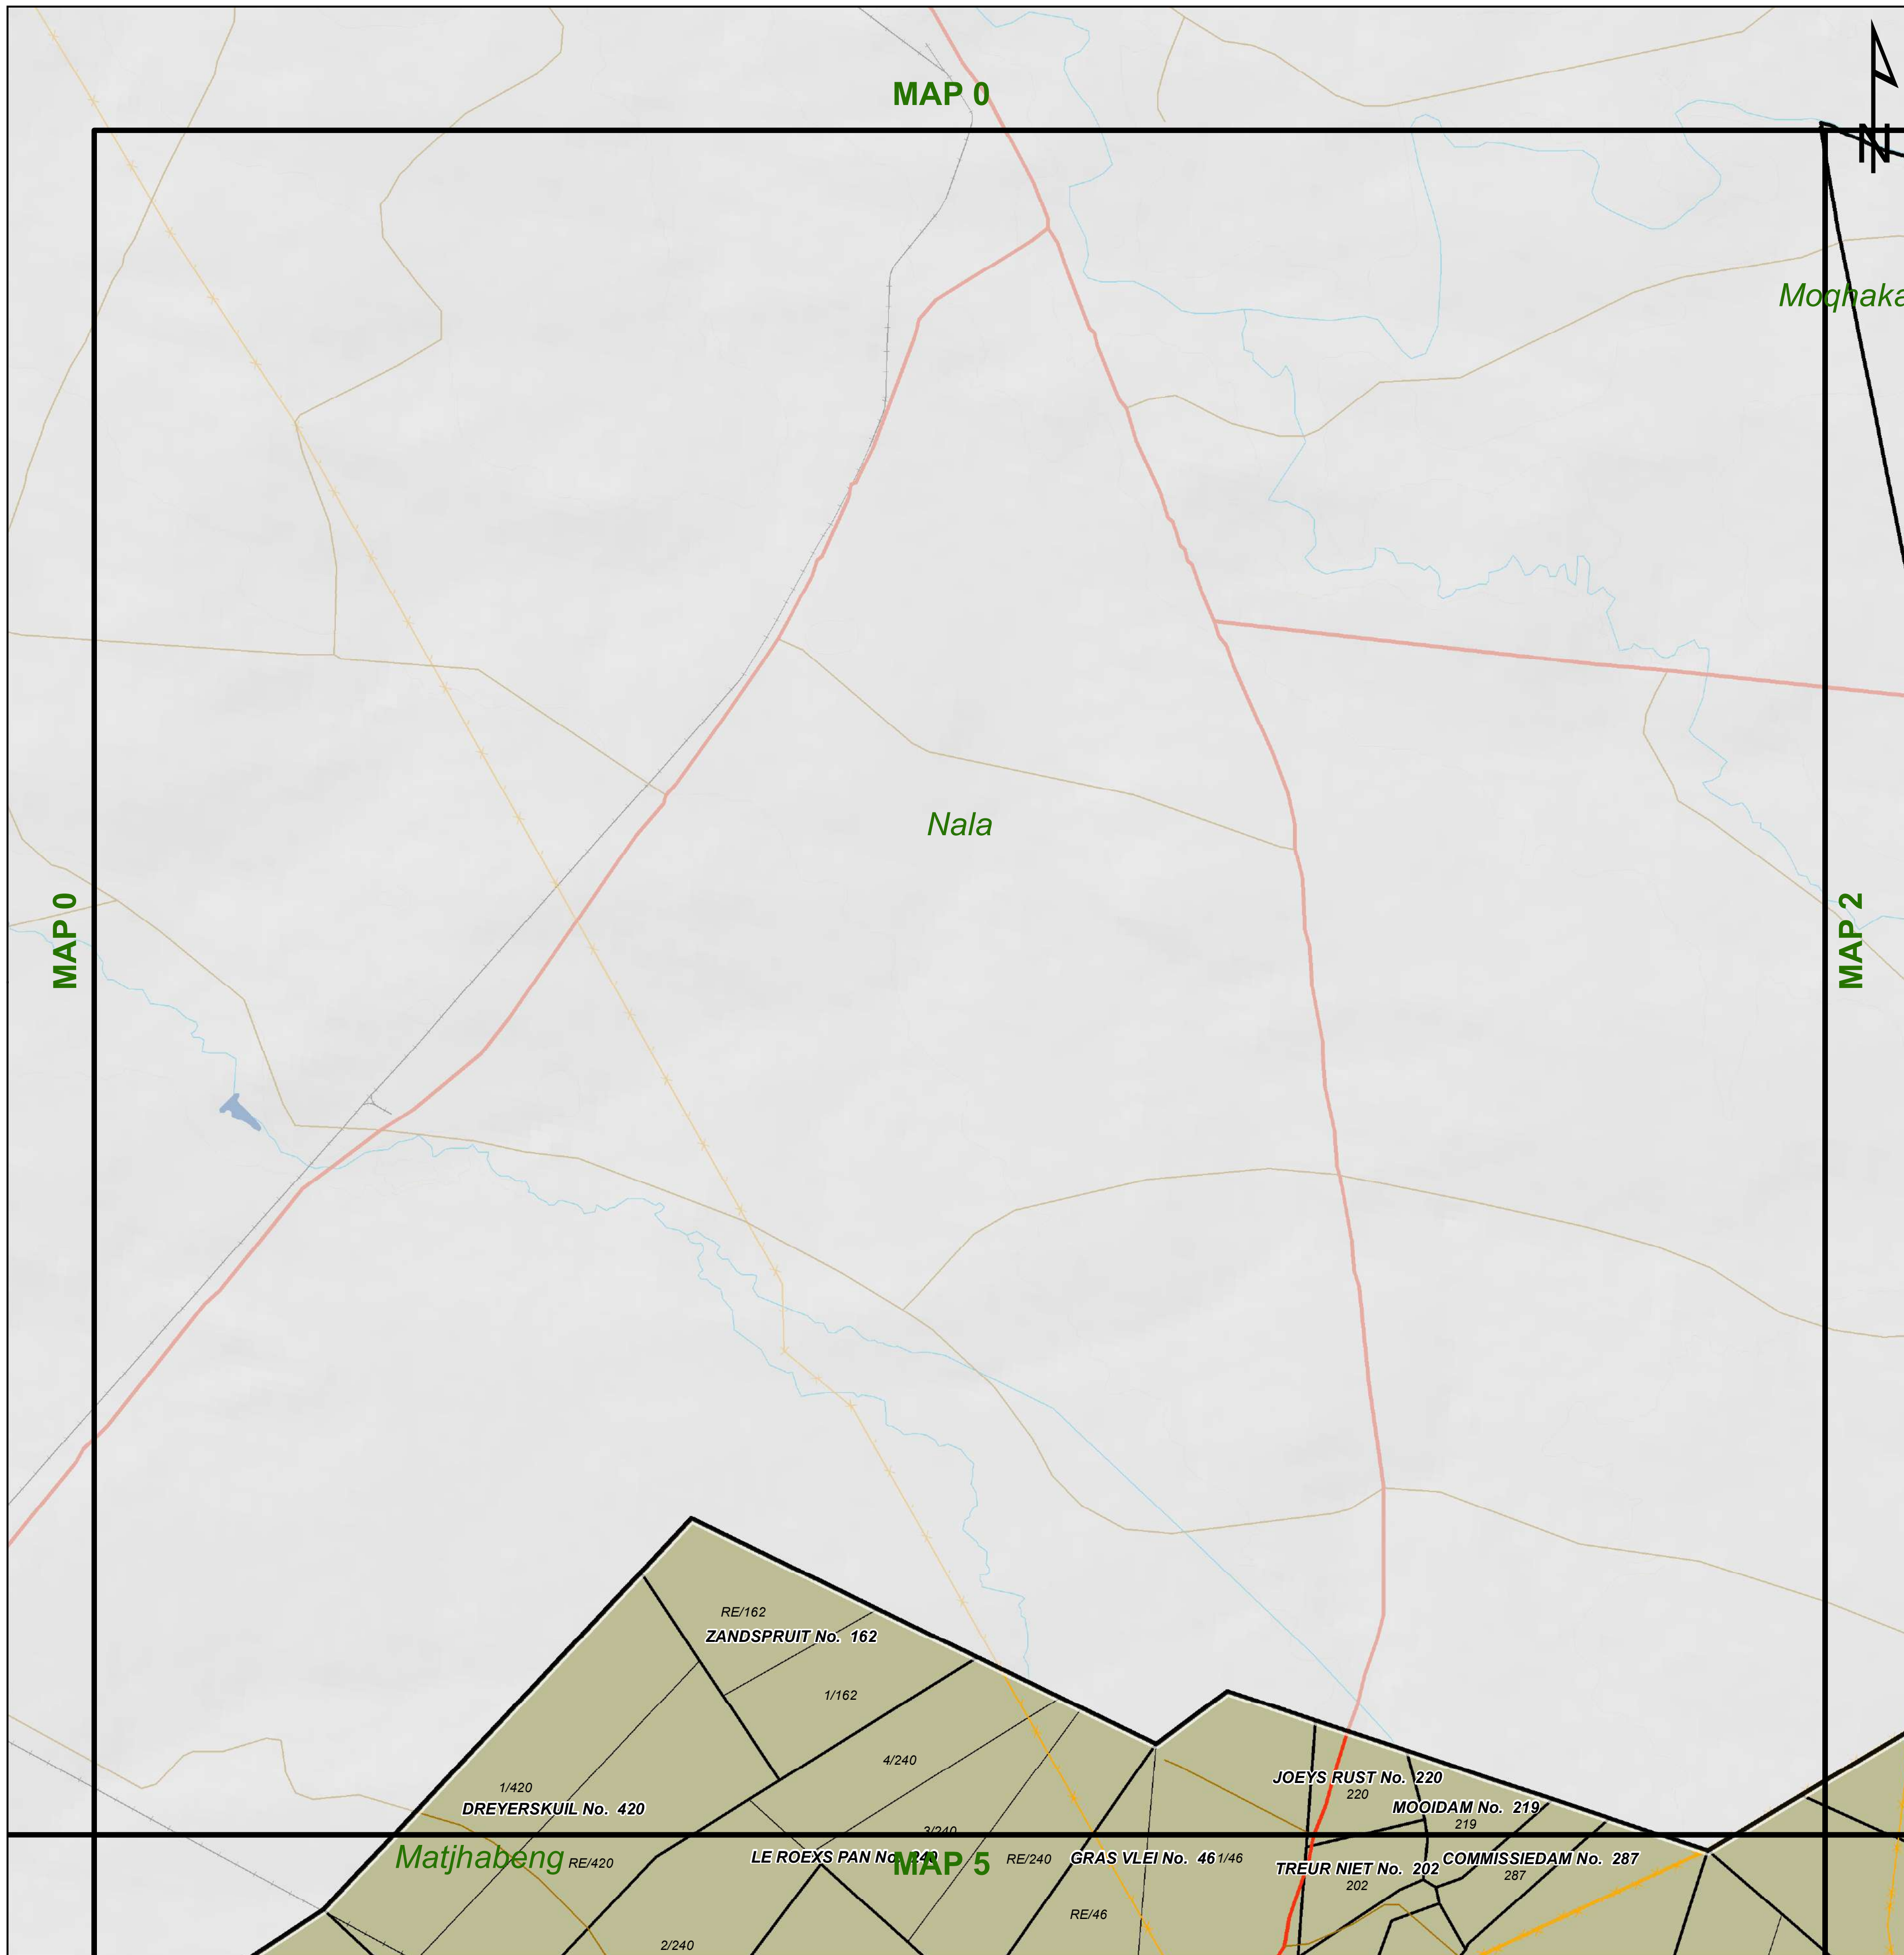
MAP 0

Moqhaka

Nala

MAP 0

MAP 2

RE/162
ZANDSPRUIT No. 162
1/162
4/240
1/420
DREYERSKUIL No. 420
JOEYS RUST No. 220
220
MOOIDAM No. 219
219
3/240
Matjhabeng
RE/420
LE ROEXS PAN No. 240
MAP 5
RE/240
GRAS VLEI No. 46
1/46
TREUR NIET No. 202
202
COMMISSIEDAM No. 287
287
RE/46
2/240